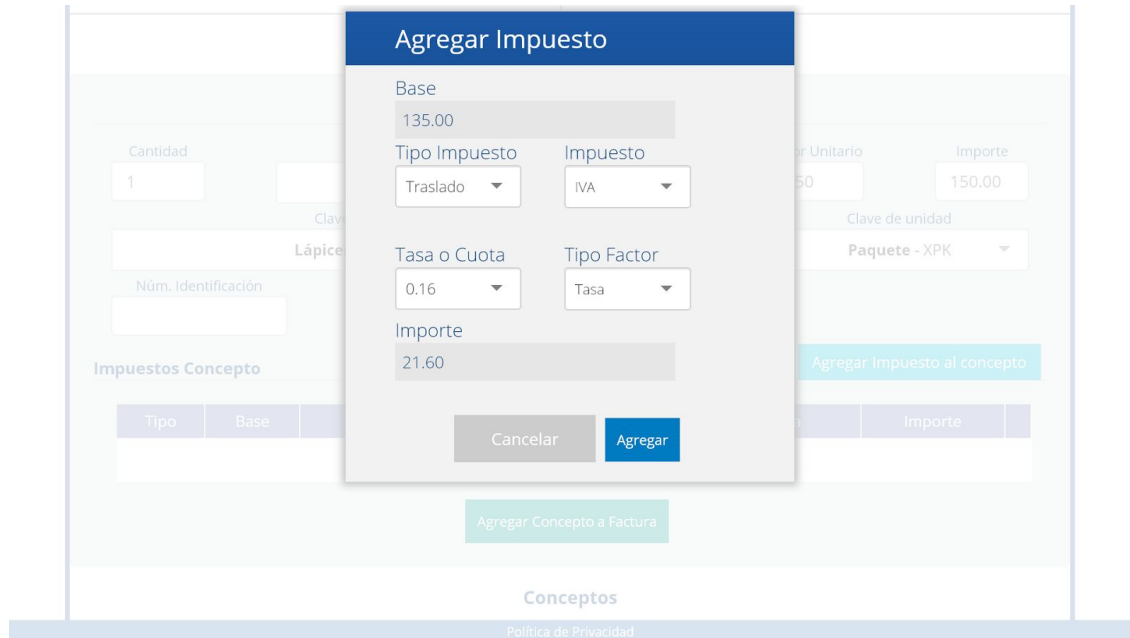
Agregar Impuesto

Base
135.00

Tipo Impuesto
Traslado

Impuesto
IVA

Tasa o Cuota
0.16

Tipo Factor
Tasa

Importe
21.60

Cancelar
Agregar

Cantidad
1
Clav
Lápice
r Unitario
50
Importe
150.00
Clave de unidad
Paquete - XPK
Núm. Identificación

Impuestos Concepto
Agregar Impuesto al concepto

| Tipo | Base | | n | Importe |
|---|---|---|---|---|

Agregar Concepto a Factura

Conceptos

Política de Privacidad